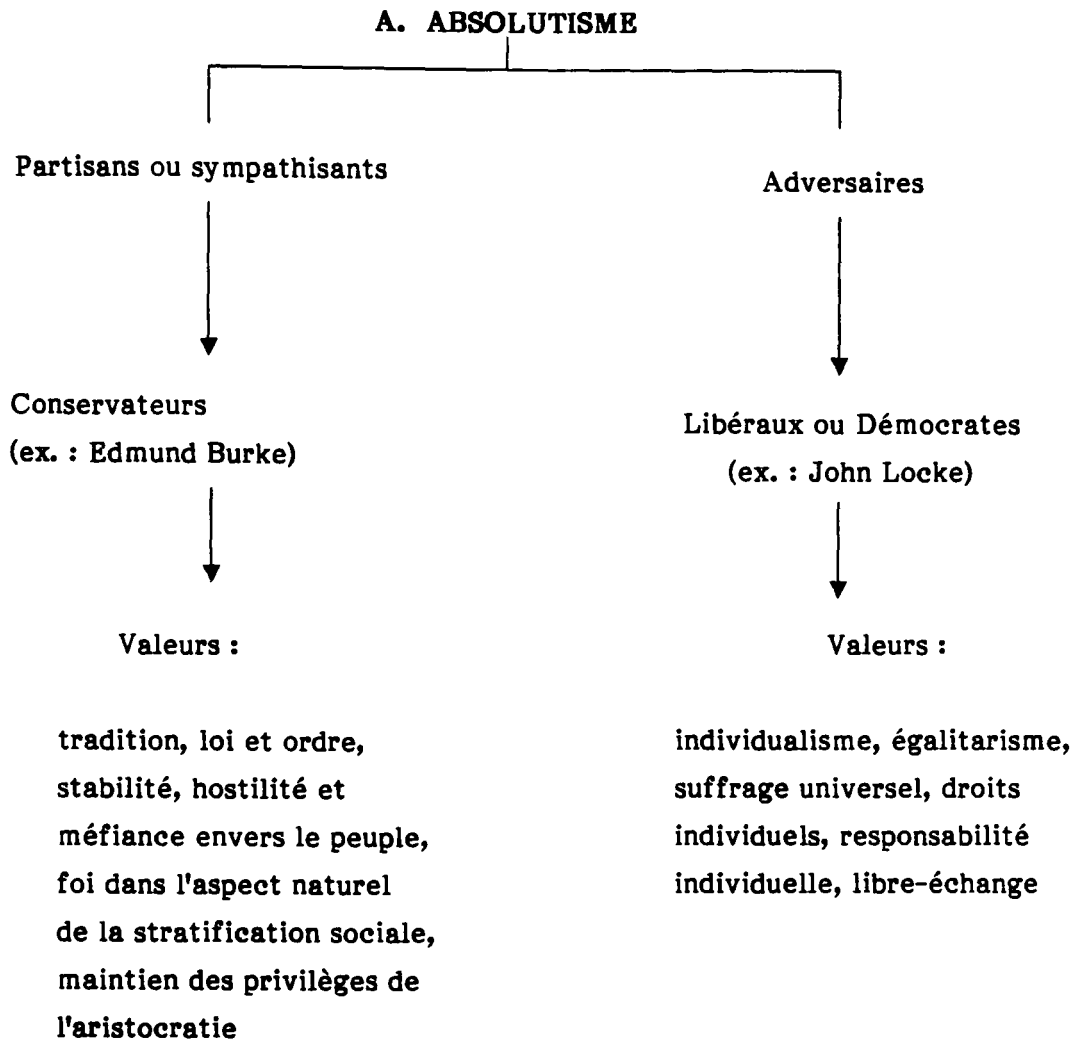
A. ABSOLUTISME

Partisans ou sympathisants

Conservateurs
(ex. : Edmund Burke)

Valeurs :

tradition, loi et ordre, stabilité, hostilité et méfiance envers le peuple, foi dans l'aspect naturel de la stratification sociale, maintien des privilèges de l'aristocratie

Adversaires

Libéraux ou Démocrates
(ex. : John Locke)

Valeurs :

individualisme, égalitarisme, suffrage universel, droits individuels, responsabilité individuelle, libre-échange